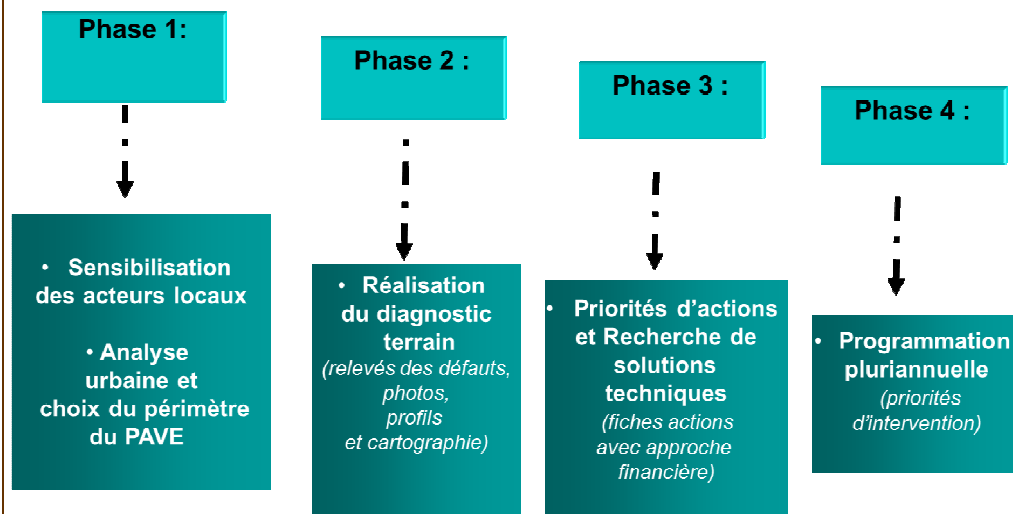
Phase 1:

Phase 2 :

Phase 3 :

Phase 4 :

• Sensibilisation des acteurs locaux

• Analyse urbaine et choix du périmètre du PAVE

• Réalisation du diagnostic terrain (relevés des défauts, photos, profils et cartographie)

• Priorités d'actions et Recherche de solutions techniques (fiches actions avec approche financière)

• Programmation pluriannuelle (priorités d'intervention)